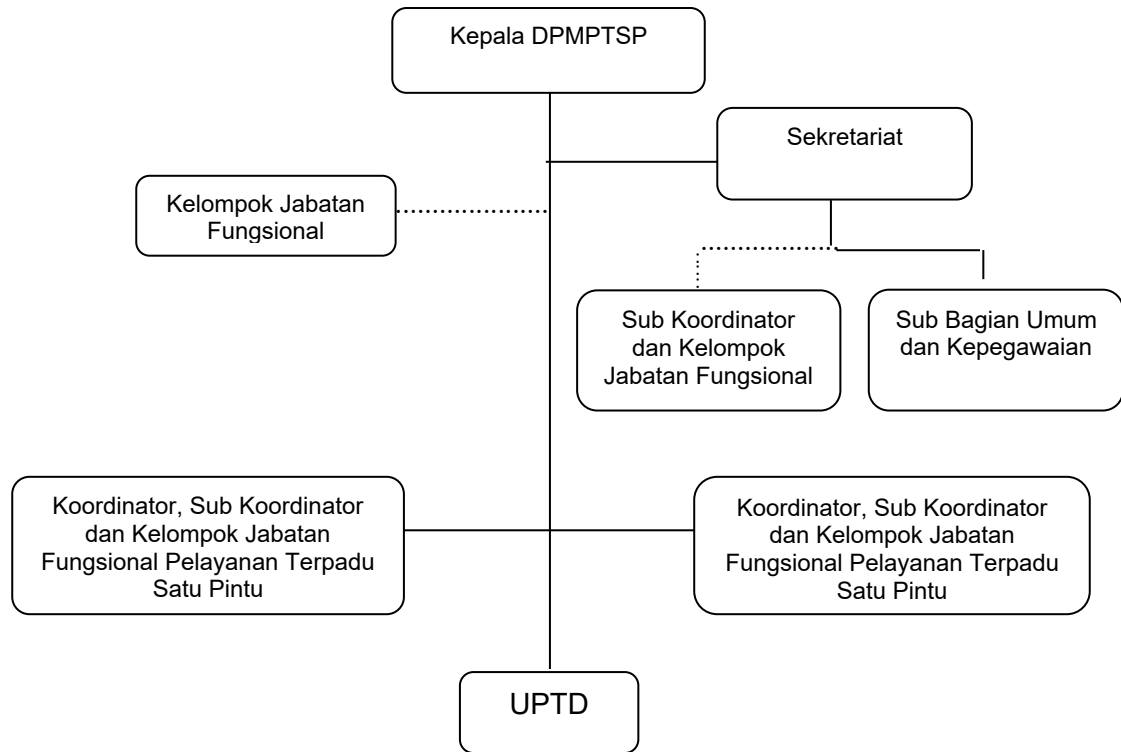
Kepala DPMPTSP

Sekretariat

Kelompok Jabatan Fungsional

Sub Koordinator dan Kelompok Jabatan Fungsional

Sub Bagian Umum dan Kepegawaian

Koordinator, Sub Koordinator dan Kelompok Jabatan Fungsional Pelayanan Terpadu Satu Pintu

Koordinator, Sub Koordinator dan Kelompok Jabatan Fungsional Pelayanan Terpadu Satu Pintu

UPTD